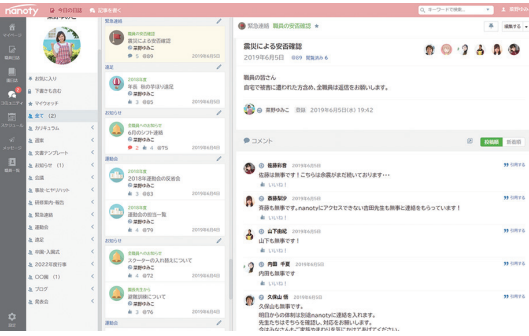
nanoty　今日の日誌　記事を書く　キーワードで検索　栗野ゆみこ

ホーム
職員日誌
書式
コミュニティ
スケジュール
モーメント
施設一覧
設定

お気に入り
下書きなどの
マイウォッチ
全て（2）
カリキュラム
連絡
文書テンプレート
お知らせ（1）
会議
教材・ヒヤリハット
研修案内・報告
緊急連絡
議事
通達
中期・入園式
2022年度行事
CC園（1）
ブログ
発表会

緊急連絡
職員への全員へ
震災による安否確認
栗野ゆみこ
5　6

運営
2019年度
年長　秋の手遊び遠足
栗野ゆみこ

お知らせ
全職員への全員へ
6月のシフト連絡
栗野ゆみこ
3　4　15

運動会
2019年度
2018年運動会の反省会
栗野ゆみこ

連絡
2019年度
運動会の担当一覧
栗野ゆみこ
79

お知らせ
全職員への全員へ
スターター向け入門園長について
栗野ゆみこ
79

お知らせ
新任研修について
栗野ゆみこ
79

緊急連絡　職員の安否確認
震災による安否確認
2019年6月5日　89　閲覧済み 6
職員の皆さん
自宅で被害に遭われた方含め、全職員は返信をお願いします。
栗野ゆみこ　登録 2019年6月5日(水) 19:42

コメント
佐藤莉音　2019年6月5日
佐藤は無事です！こちらは余震がまだ続いております…
いいね！
斎藤梨沙　2019年6月5日
斎藤も無事です。nanotyにアクセスできない吉田先生も無事と連絡をもらっています！
いいね！
山下吉紀　2019年6月5日
山下も無事です！
いいね！
内田　平夏　2019年6月5日
内田も無事です
いいね！
久保山 悟　2019年6月5日
久保山も無事です。
明日からの体制は別途nanotyに連絡を入れます。
先生方はまずは安全を確認し、対応をお願いします。
いいね！